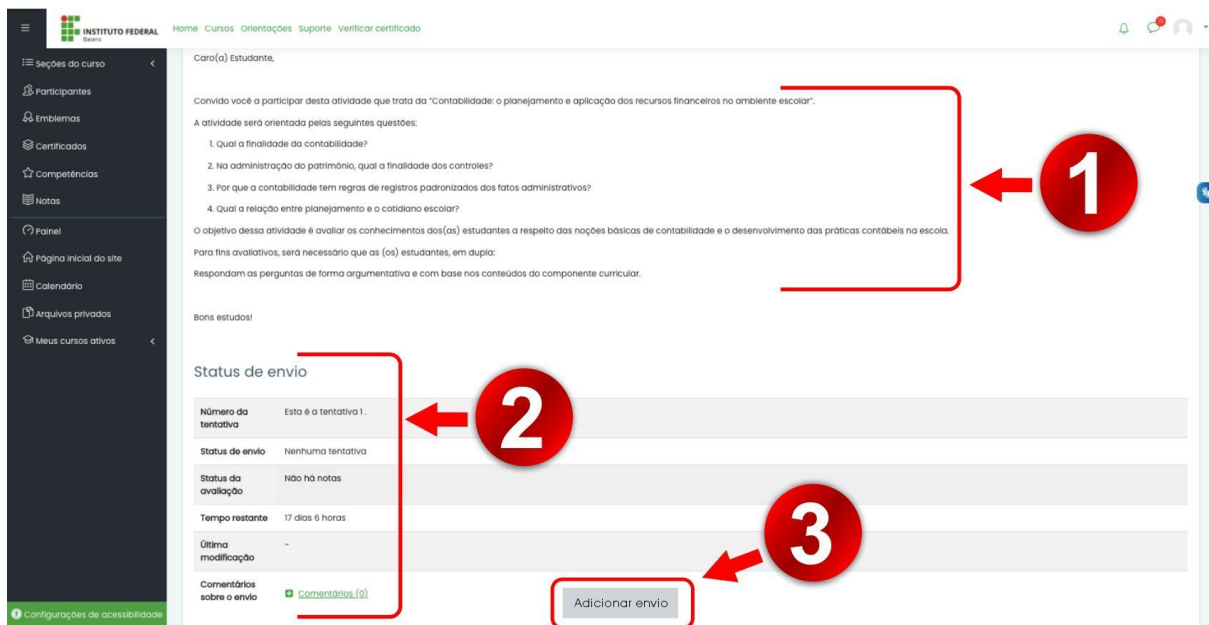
INSTITUTO FEDERAL
Baiano

Home Cursos Orientações Suporte Verificar certificado

Seções do curso
Participantes
Emblemas
Certificados
Competências
Notas
Painel
Página inicial do site
Calendário
Arquivos privados
Meus cursos ativos

Configurações de acessibilidade

Caro(a) Estudante,

Convido você a participar desta atividade que trata da "Contabilidade: o planejamento e aplicação dos recursos financeiros no ambiente escolar".

A atividade será orientada pelas seguintes questões:

1. Qual a finalidade da contabilidade?
2. Na administração do patrimônio, qual a finalidade dos controles?
3. Por que a contabilidade tem regras de registros padronizados dos fatos administrativos?
4. Qual a relação entre planejamento e o cotidiano escolar?

O objetivo dessa atividade é avaliar os conhecimentos dos(as) estudantes a respeito das noções básicas de contabilidade e o desenvolvimento das práticas contábeis na escola.

Para fins avaliativos, será necessário que as (os) estudantes, em dupla:

Respondam as perguntas de forma argumentativa e com base nos conteúdos do componente curricular.

Bons estudos!

1

Status de envio

| Número da tentativa | Esta é a tentativa 1 . |
|---|---|
| Status de envio | Nenhuma tentativa |
| Status da avaliação | Não há notas |
| Tempo restante | 17 dias 6 horas |
| Última modificação | - |
| Comentários sobre o envio | Comentários (0) |

2

3

Adicionar envio